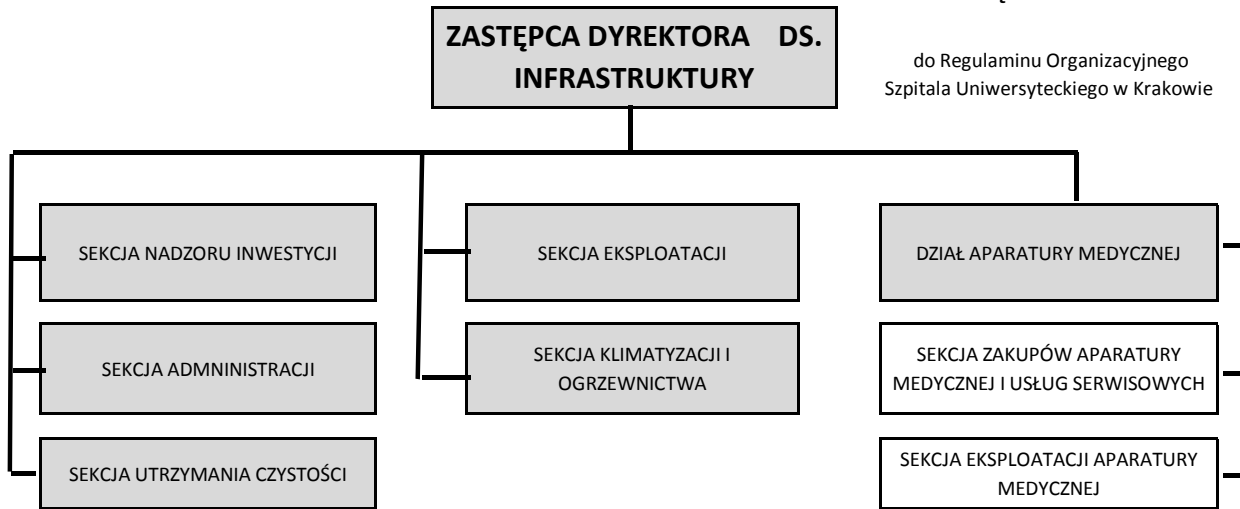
ZASTĘPCA DYREKTORA DS. INFRASTRUKTURY

do Regulaminu Organizacyjnego Szpitala Uniwersyteckiego w Krakowie

SEKCJA NADZORU INWESTYCJI

SEKCJA ADMNINISTRACJI

SEKCJA UTRZYMANIA CZYSTOŚCI

SEKCJA EKSPLOATACJI

SEKCJA KLIMATYZACJI I OGRZEWNICTWA

DZIAŁ APARATURY MEDYCZNEJ

SEKCJA ZAKUPÓW APARATURY MEDYCZNEJ I USŁUG SERWISOWYCH

SEKCJA EKSPLOATACJI APARATURY MEDYCZNEJ